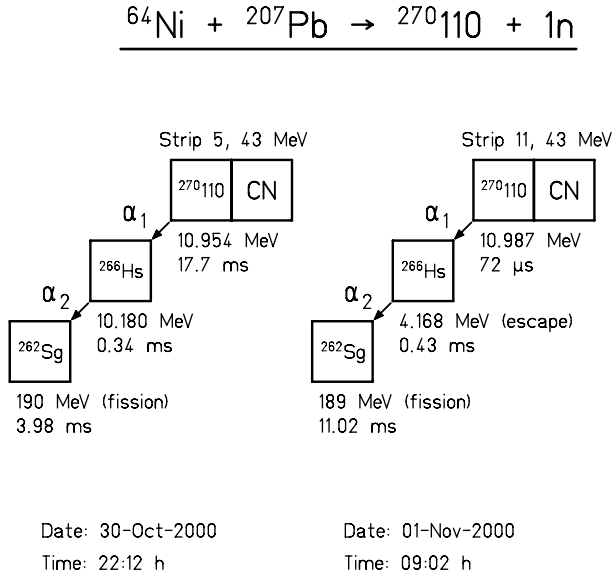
$^{64}Ni + ^{207}Pb \rightarrow ^{270}110 + 1n$

Strip 5, 43 MeV

| $^{270}110$ | CN |
|---|---|

$\alpha_1$

10.954 MeV
17.7 ms

$^{266}Hs$

$\alpha_2$

10.180 MeV
0.34 ms

$^{262}Sg$

190 MeV (fission)
3.98 ms

Strip 11, 43 MeV

| $^{270}110$ | CN |
|---|---|

$\alpha_1$

10.987 MeV
72 μs

$^{266}Hs$

$\alpha_2$

4.168 MeV (escape)
0.43 ms

$^{262}Sg$

189 MeV (fission)
11.02 ms

Date: 30-Oct-2000
Time: 22:12 h

Date: 01-Nov-2000
Time: 09:02 h